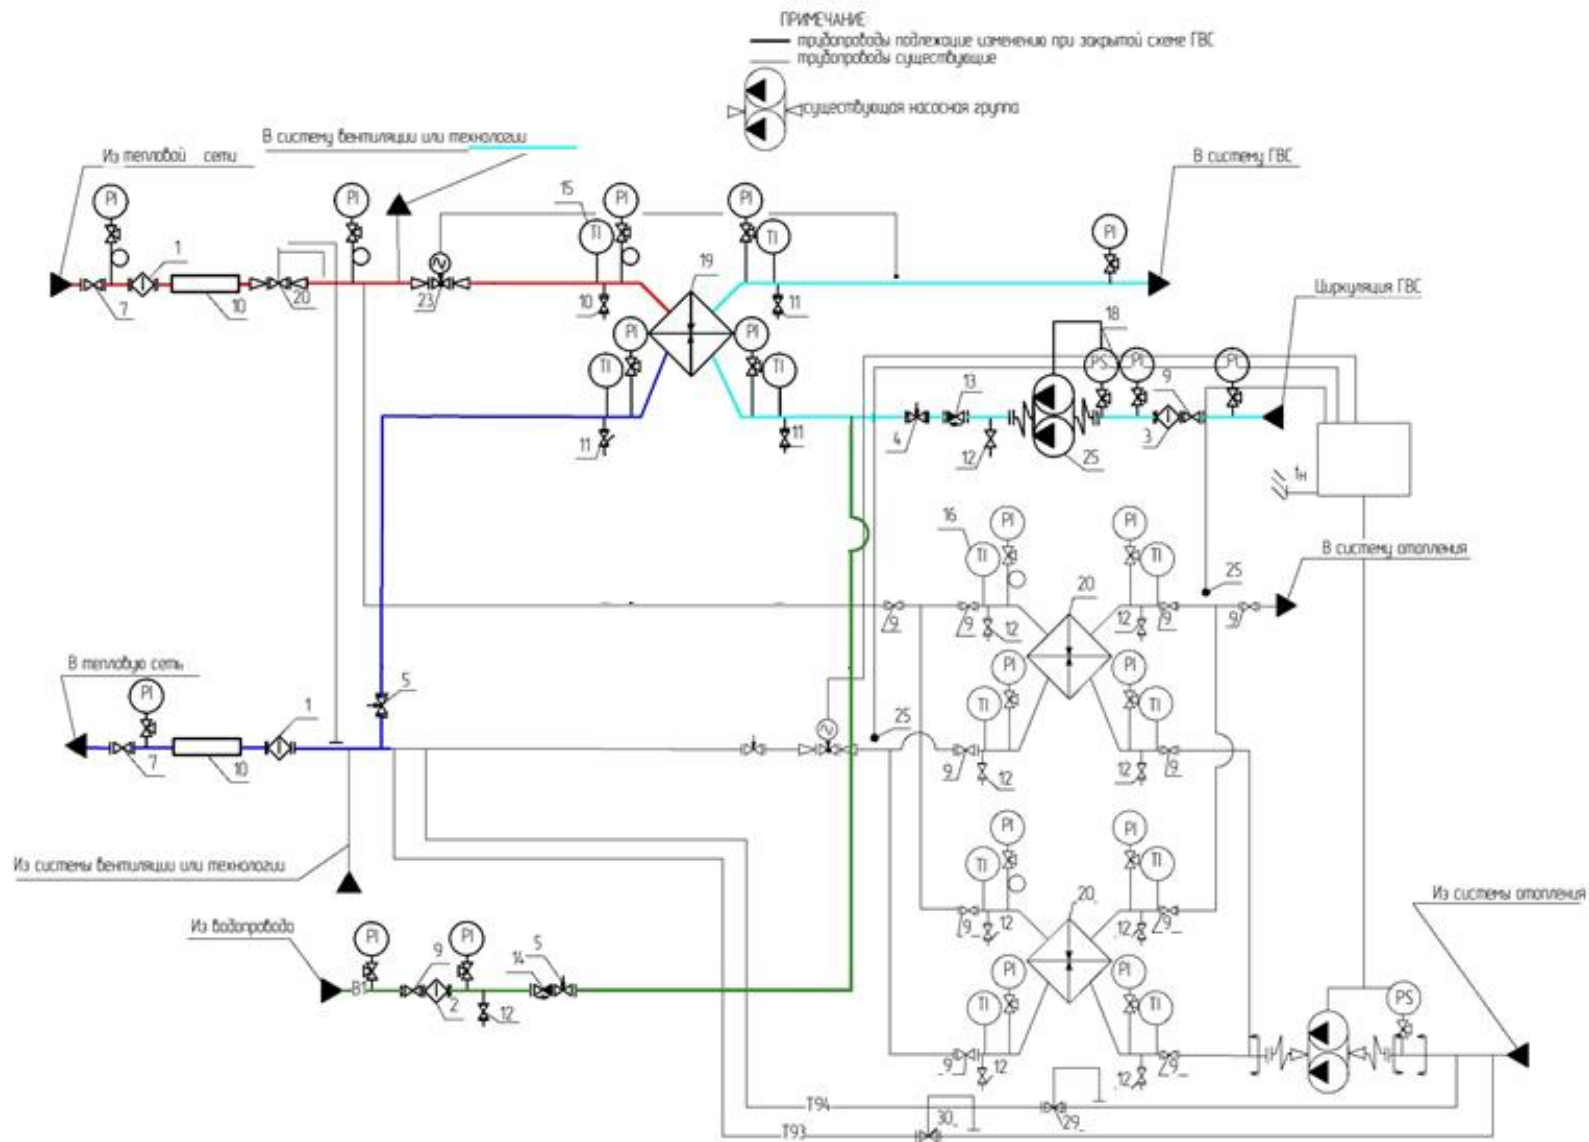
ПРИМЕЧАНИЕ
трубопроводы подлежащие изменению при закрытой схеме ГВС
трубопроводы существующие
существующая насосная группа

Из тепловой сети
В систему вентиляции или технологии
В систему ГВС
Циркуляция ГВС
В систему отопления
В тепловую сеть
Из системы вентиляции или технологии
Из водопровода
Из системы отопления

PI
PI
PI
PI
PI
PI
PI
TI
TI
TI
TI
PS
PC
PC
PS
1
7
10
20
23
15
10
19
11
11
11
18
9
3
4
13
12
25
16
20
12
9
9
25
9
12
9
5
1
7
10
25
9
12
12
9
20
12
9
12
9
9
12
12
9
B1
9
2
12
14
5
T94
T93
30
29
$t_н$